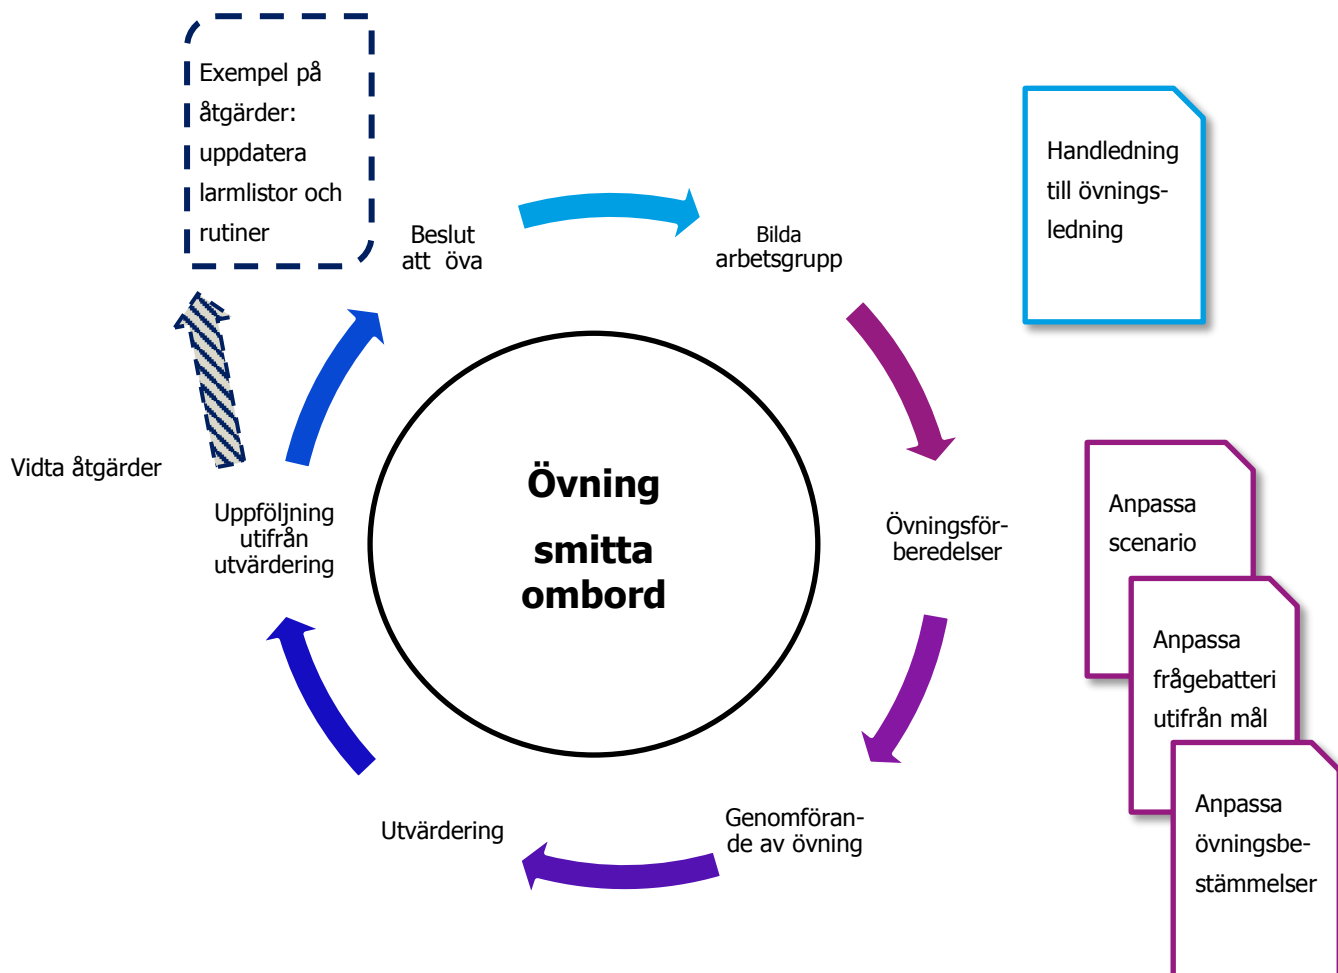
Exempel på åtgärder: uppdatera larmlistor och rutiner

Beslut att öva

Bilda arbetsgrupp

Handledning till övningsledning

Vidta åtgärder

Övning smitta ombord

Uppföljning utifrån utvärdering

Övningsförberedelser

Anpassa scenario

Anpassa frågebatteri utifrån mål

Anpassa övningsbestämmelser

Utvärdering

Genomförande av övning